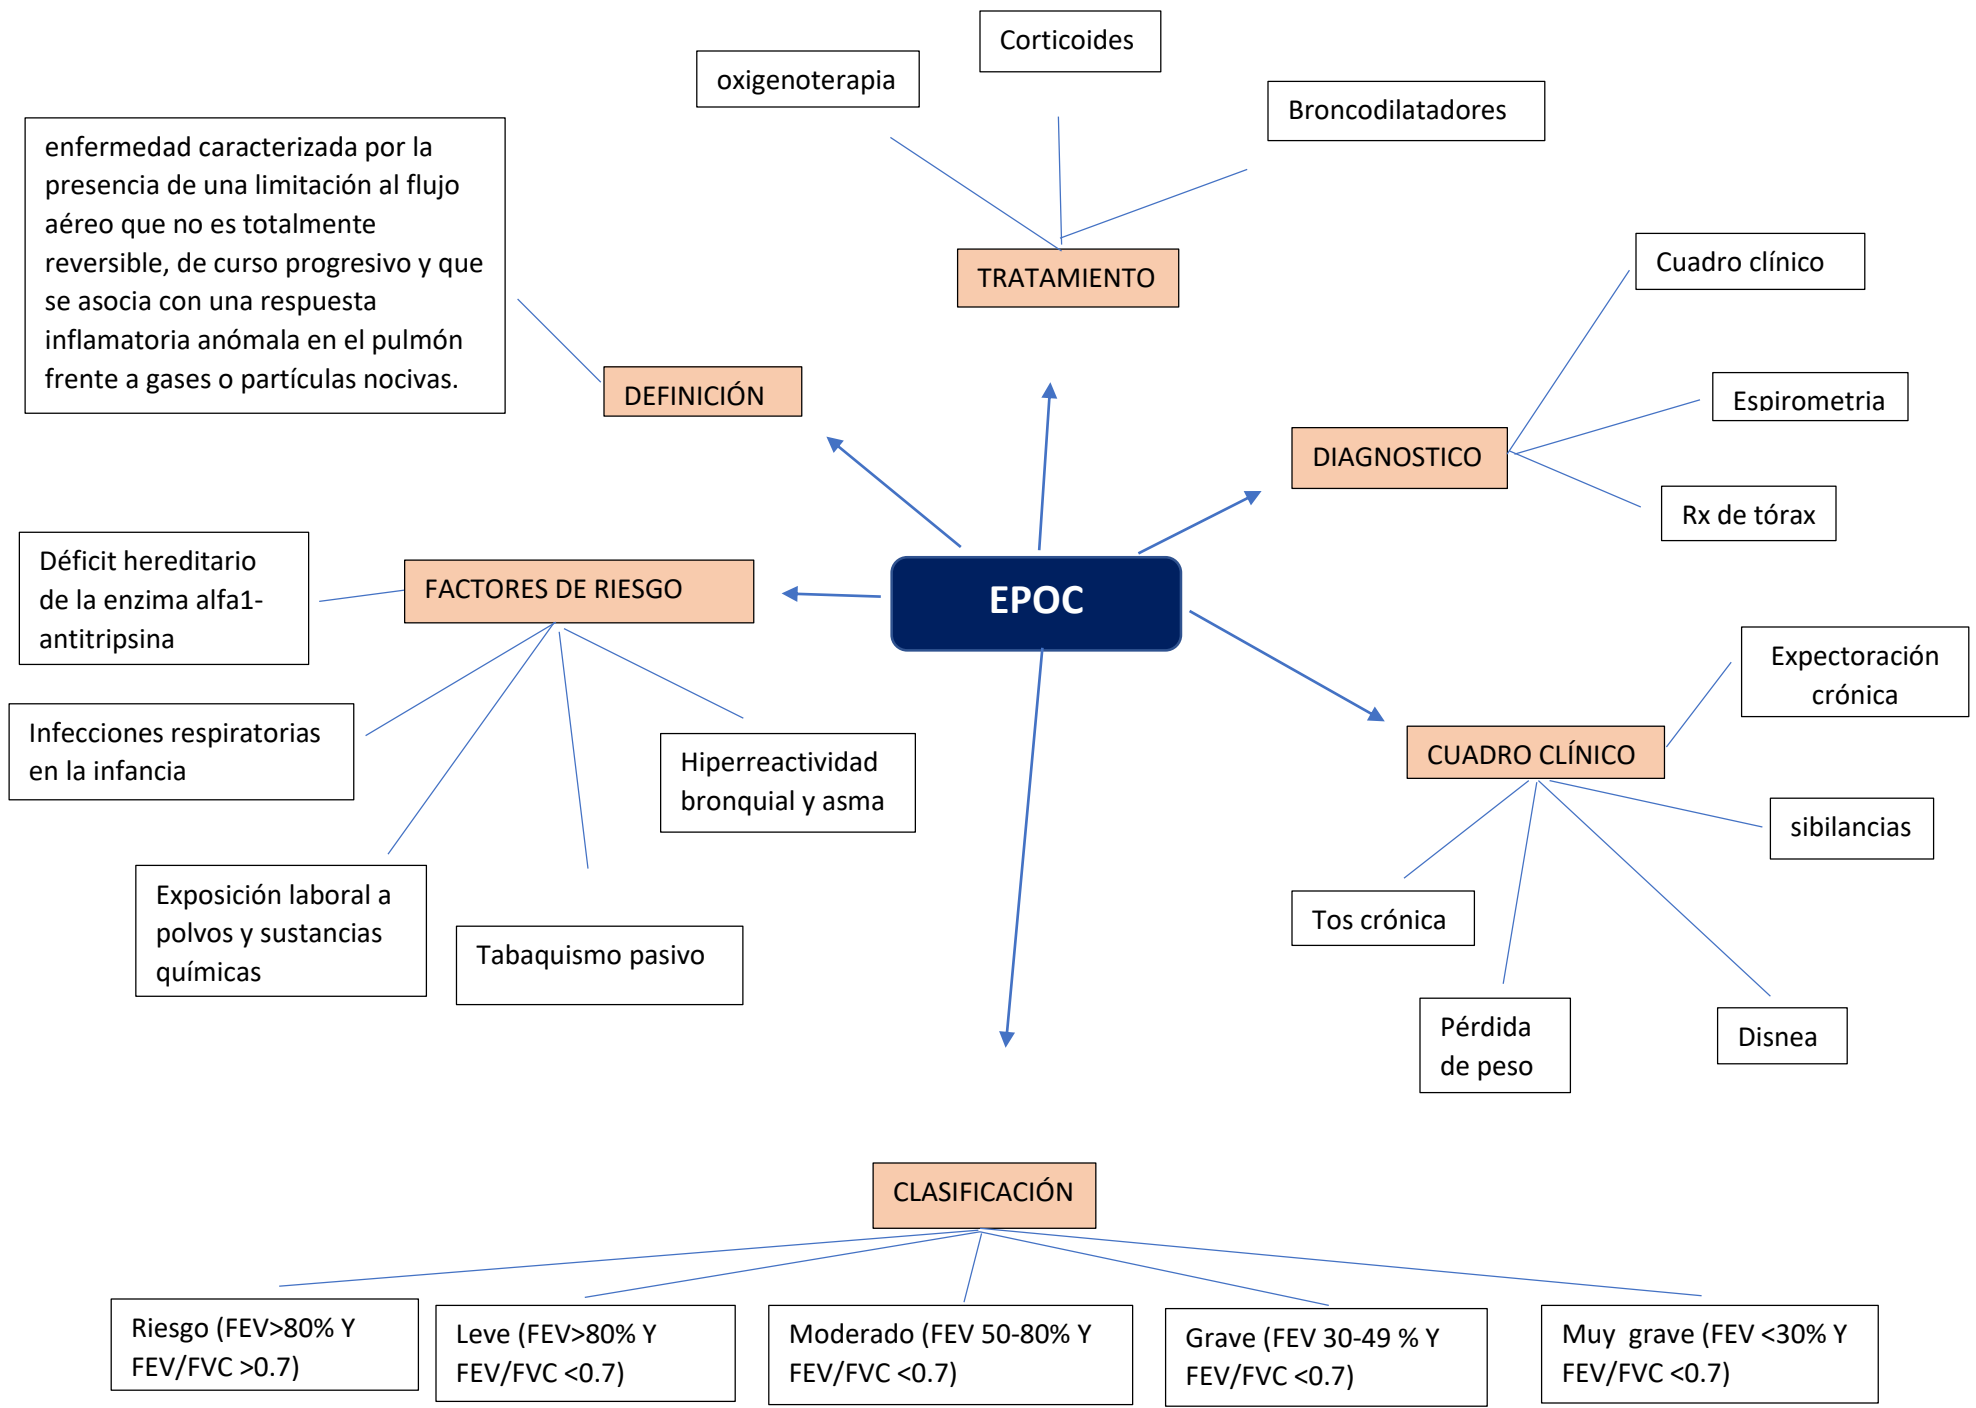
EPOC

TRATAMIENTO

oxigenoterapia

Corticoides

Broncodilatadores

DEFINICIÓN

enfermedad caracterizada por la presencia de una limitación al flujo aéreo que no es totalmente reversible, de curso progresivo y que se asocia con una respuesta inflamatoria anómala en el pulmón frente a gases o partículas nocivas.

DIAGNOSTICO

Cuadro clínico

Espirometria

Rx de tórax

FACTORES DE RIESGO

Déficit hereditario de la enzima alfa1-antitripsina

Infecciones respiratorias en la infancia

Hiperreactividad bronquial y asma

Exposición laboral a polvos y sustancias químicas

Tabaquismo pasivo

CUADRO CLÍNICO

Expectoración crónica

sibilancias

Tos crónica

Pérdida de peso

Disnea

CLASIFICACIÓN

Riesgo (FEV>80% Y FEV/FVC >0.7)

Leve (FEV>80% Y FEV/FVC <0.7)

Moderado (FEV 50-80% Y FEV/FVC <0.7)

Grave (FEV 30-49 % Y FEV/FVC <0.7)

Muy grave (FEV <30% Y FEV/FVC <0.7)